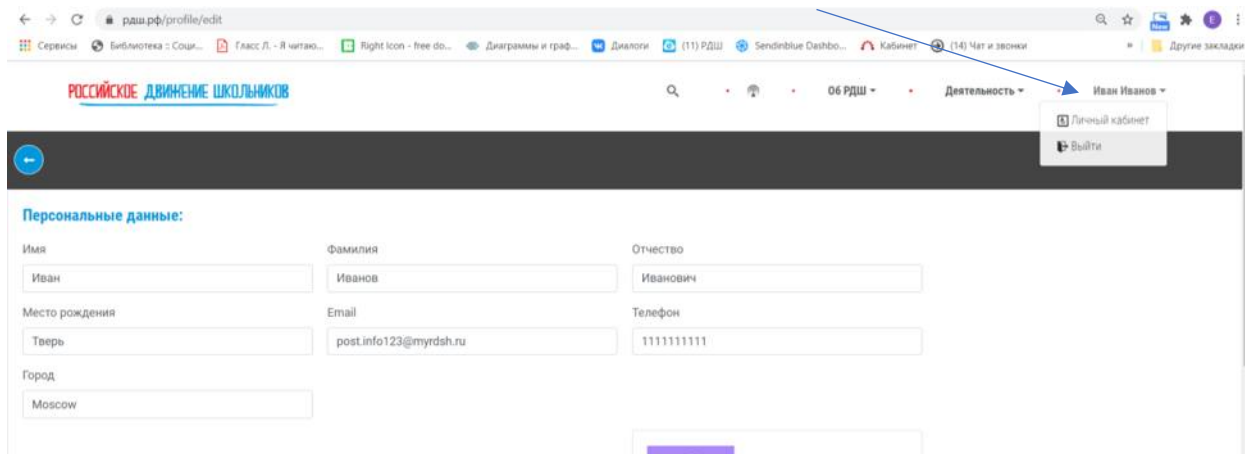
рдш.рф/profile/edit

Сервисы Библиотека :: Соци... Гласс Л. - Я читаю... Right Icon - free do... Диаграммы и граф... Диалоги (11) РДШ Sendinblue Dashbo... Кабинет (14) Чат и звонки Другие закладки

New

E

РОССИЙСКОЕ ДВИЖЕНИЕ ШКОЛЬНИКОВ

О6 РДШ ▾ Деятельность ▾ Иван Иванов ▾

Личный кабинет
Выйти

Персональные данные:

Имя
Иван

Фамилия
Иванов

Отчество
Иванович

Место рождения
Тверь

Email
post.info123@myrdsh.ru

Телефон
1111111111

Город
Moscow